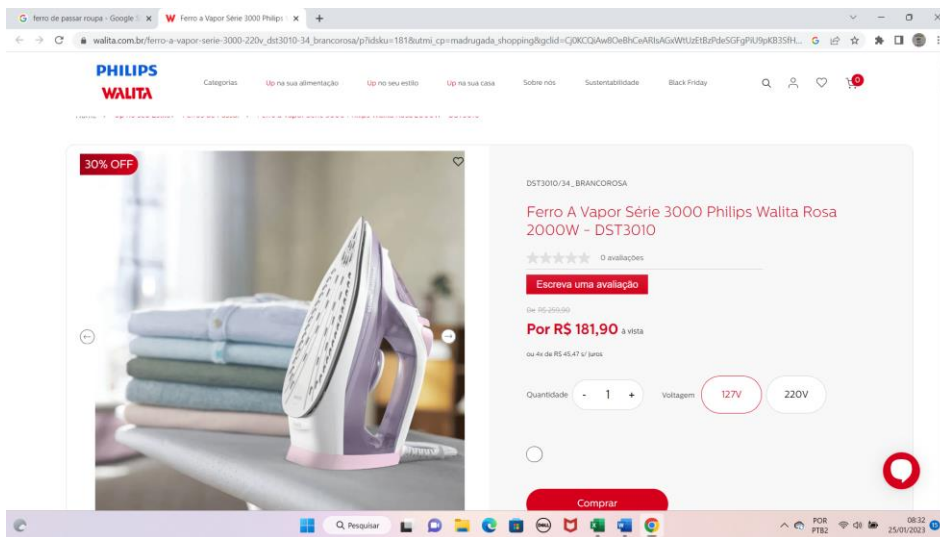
G ferro de passar roupa - Google ✕
W Ferro a Vapor Série 3000 Philips ✕
+

walita.com.br/ferro-a-vapor-serie-3000-220v_dst3010-34_brancorosa/p?idsku=181&utm_cp=madrugada_shopping&gclid=Cj0KCQiAw8OeBhCeARIsAGxWtUzEtBzPdeSGFgPiU9pKB3SfH...

PHILIPS
WALITA

Categorias
Up na sua alimentação
Up no seu estilo
Up na sua casa
Sobre nós
Sustentabilidade
Black Friday

0

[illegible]

30% OFF

DST3010/34_BRANCOROSA

Ferro A Vapor Série 3000 Philips Walita Rosa 2000W - DST3010

0 avaliações

Escreva uma avaliação

De R$ 259,90

Por R$ 181,90 à vista

ou 4x de R$ 45,47 s/ juros

Quantidade - 1 +
Voltagem 127V 220V

Comprar

Q Pesquisar

POR PTB2
08:32
25/01/2023